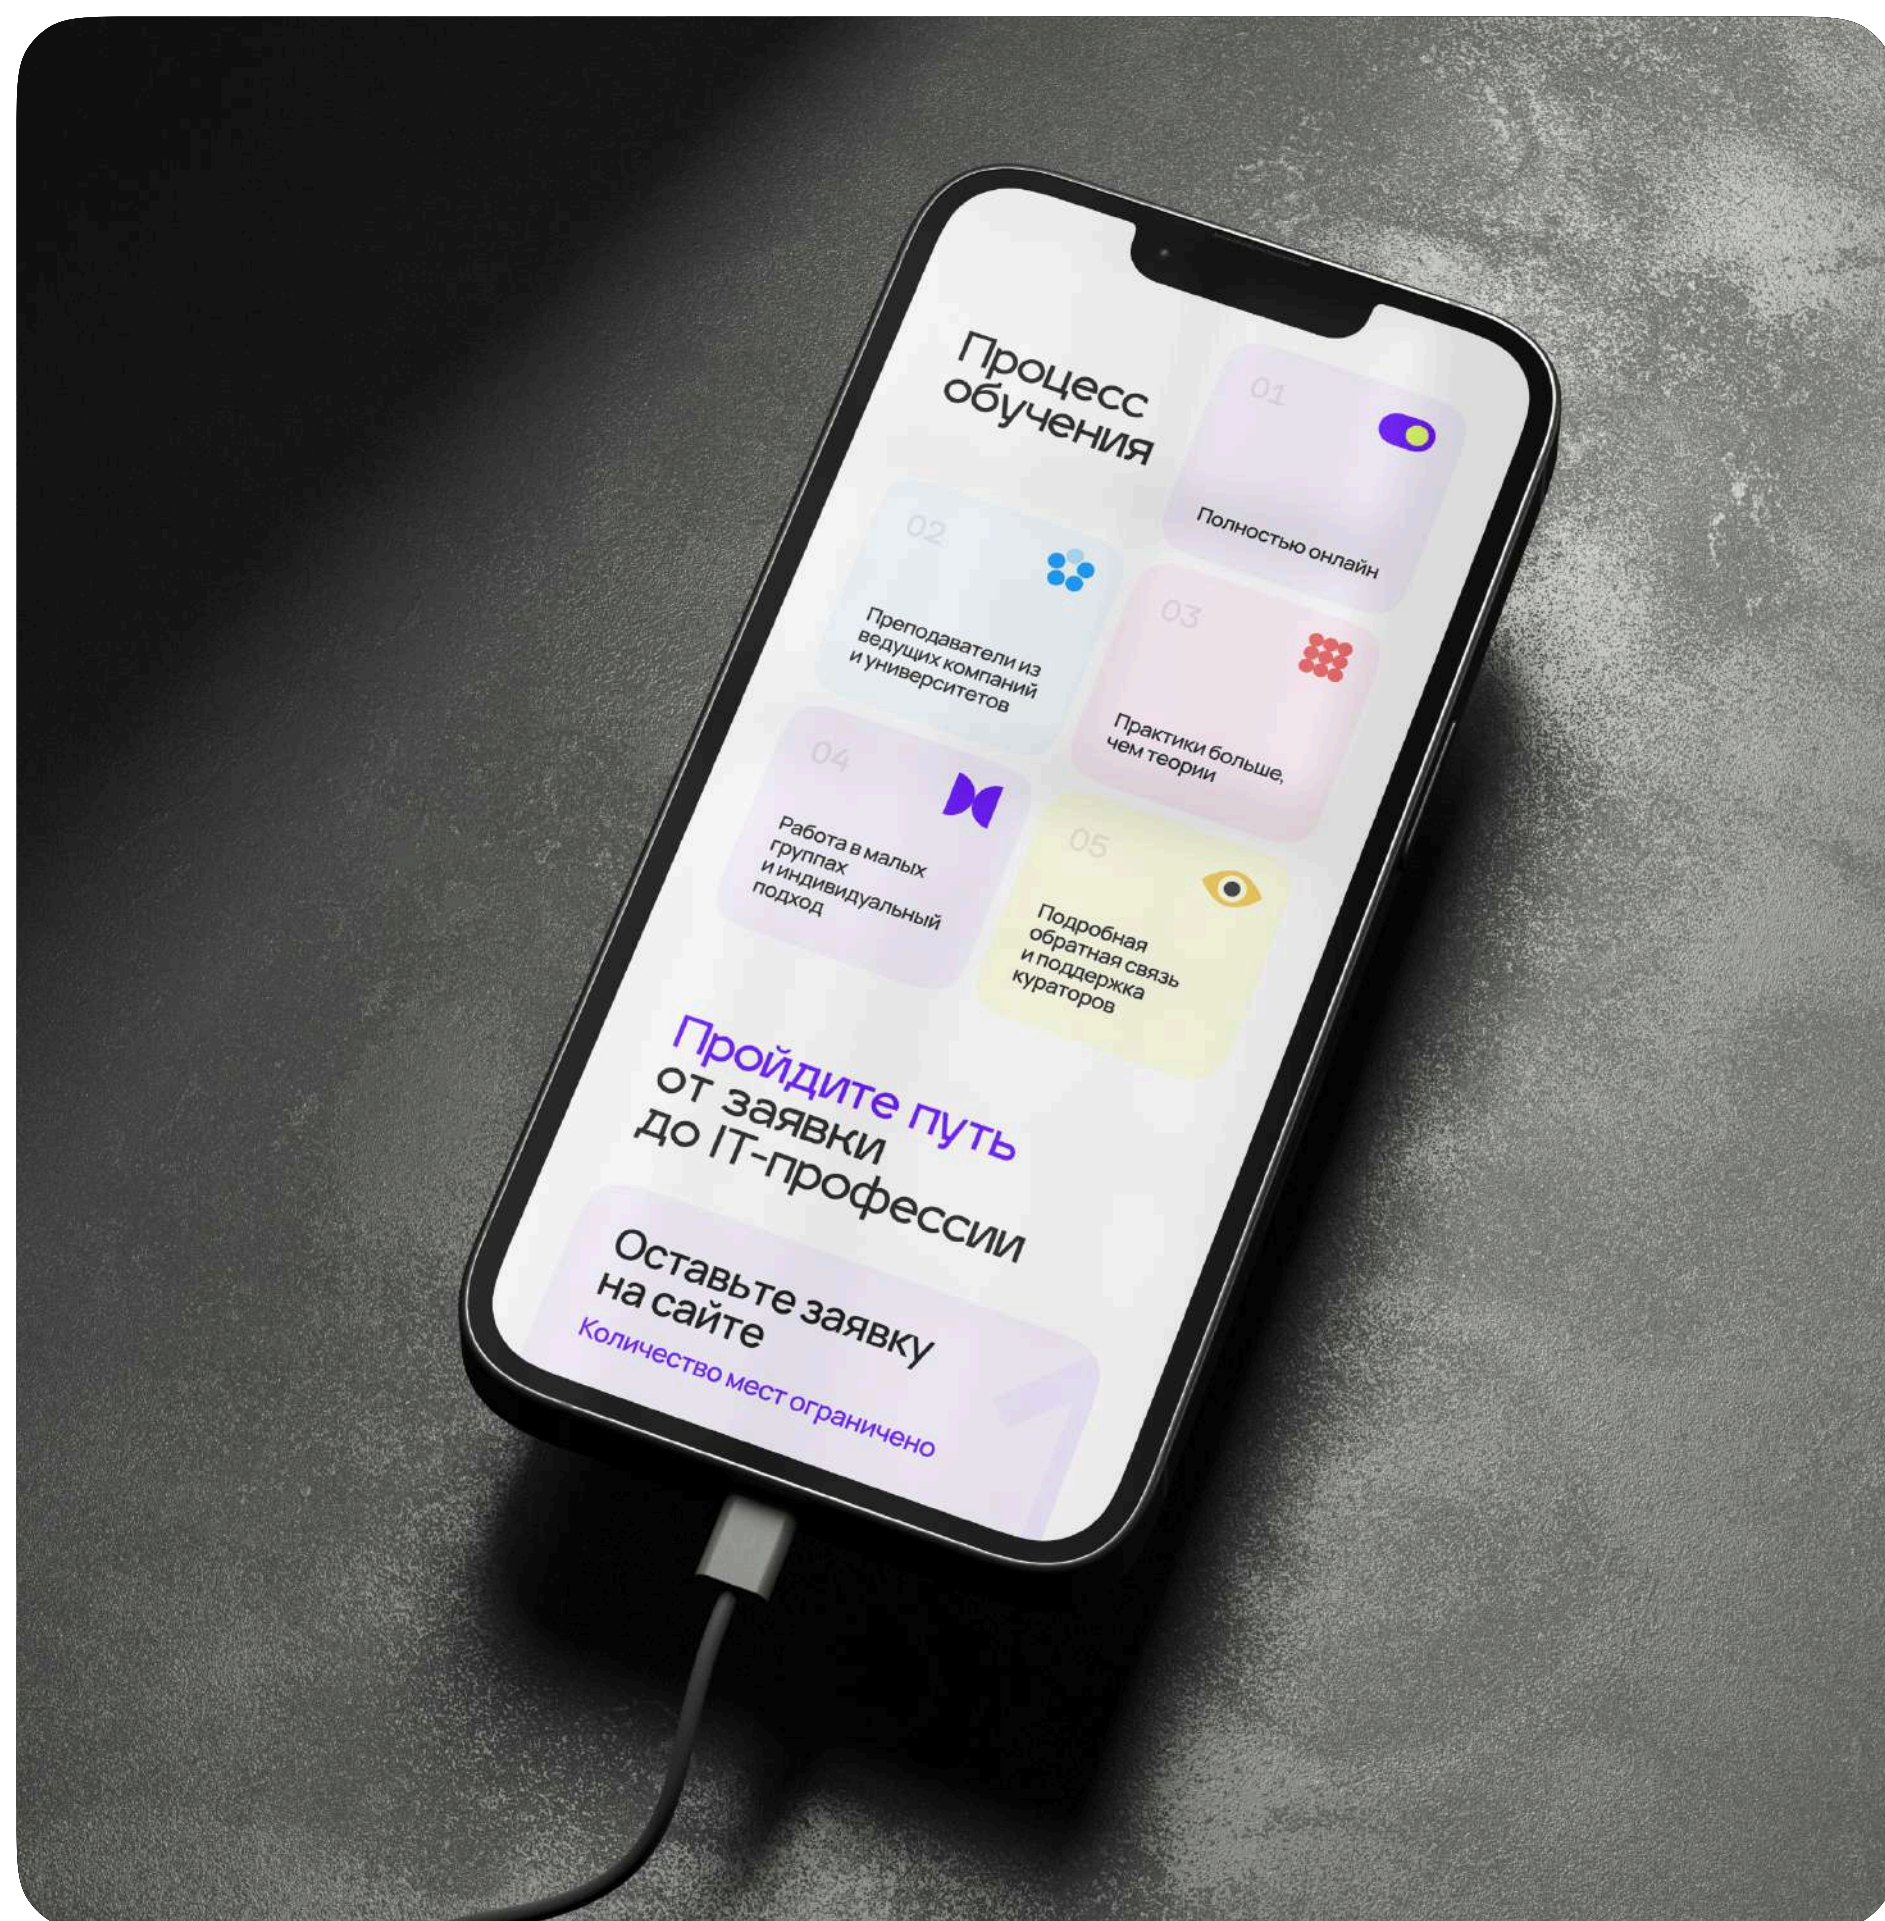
Процесс обучения

01
Полностью онлайн

02
Преподаватели из ведущих компаний и университетов

03
Практики больше, чем теории

04
Работа в малых группах и индивидуальный подход

05
Подробная обратная связь и поддержка кураторов

Пройдите путь от заявки до IT-профессии

Оставьте заявку на сайте
Количество мест ограничено